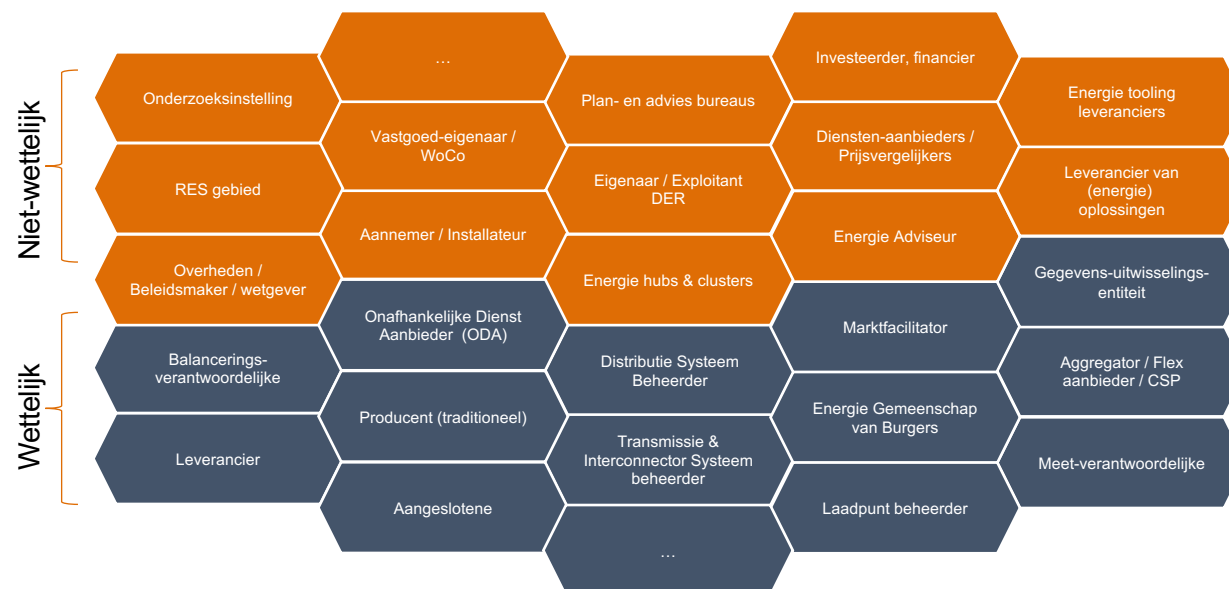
Niet-wettelijk

Wettelijk

Onderzoeksinstelling

RES gebied

Overheden / Beleidsmaker / wetgever

Balancerings-verantwoordelijke

Leverancier

…

Vastgoed-eigenaar / WoCo

Aannemer / Installateur

Onafhankelijke Dienst Aanbieder (ODA)

Producent (traditioneel)

Aangeslotene

Plan- en advies bureaus

Eigenaar / Exploitant DER

Energie hubs & clusters

Distributie Systeem Beheerder

Transmissie & Interconnector Systeem beheerder

…

Investeerder, financier

Diensten-aanbieders / Prijsvergelijkers

Energie Adviseur

Marktfacilitator

Energie Gemeenschap van Burgers

Laadpunt beheerder

Energie tooling leveranciers

Leverancier van (energie) oplossingen

Gegevens-uitwisselings-entiteit

Aggregator / Flex aanbieder / CSP

Meet-verantwoordelijke